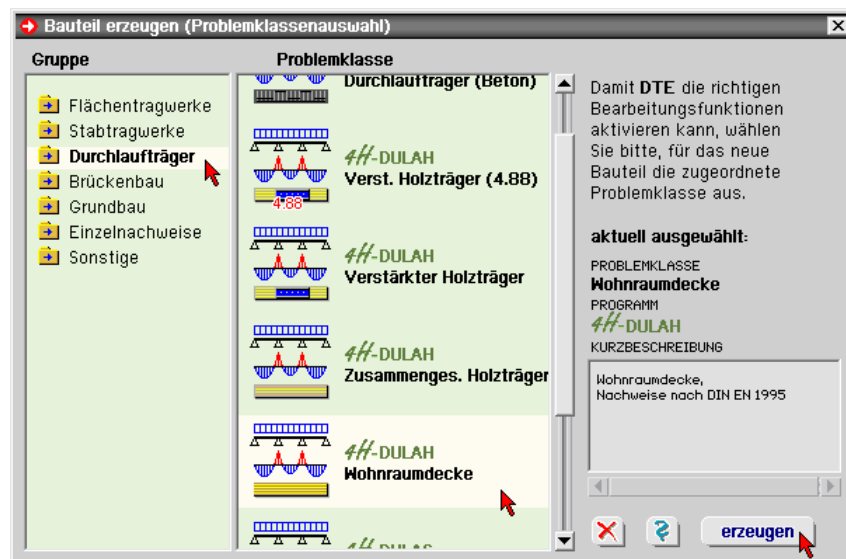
Bauteil erzeugen (Problemklassenauswahl)

Gruppe

Flächentragwerke
Stabtragwerke
Durchlaufträger
Brückenbau
Grundbau
Einzelnachweise
Sonstige

Problemklasse

Durchlaufträger (Beton)

4H-DULAH
Verst. Holzträger (4.88)
4.88

4H-DULAH
Verstärkter Holzträger

4H-DULAH
Zusammenges. Holzträger

4H-DULAH
Wohnraumdecke

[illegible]

Damit DTE die richtigen Bearbeitungsfunktionen aktivieren kann, wählen Sie bitte, für das neue Bauteil die zugeordnete Problemklasse aus.

aktuell ausgewählt:

PROBLEMKLASSE
Wohnraumdecke
PROGRAMM
4H-DULAH
KURZBESCHREIBUNG

Wohnraumdecke,
Nachweise nach DIN EN 1995

erzeugen